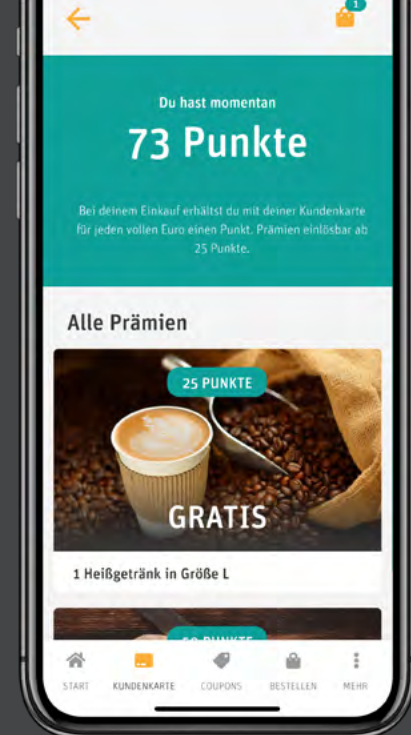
1

Du hast momentan

73 Punkte

Bei deinem Einkauf erhältst du mit deiner Kundenkarte für jeden vollen Euro einen Punkt. Prämien einlösbar ab 25 Punkte.

Alle Prämien

25 PUNKTE

GRATIS

1 Heißgetränk in Größe L

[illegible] PUNKTE

START KUNDENKARTE COUPONS BESTELLEN MEHR